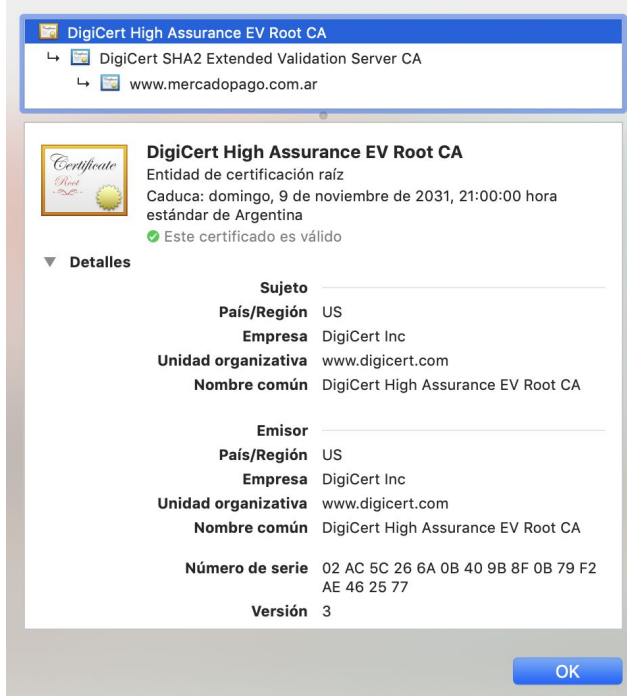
DigiCert High Assurance EV Root CA
↳ DigiCert SHA2 Extended Validation Server CA
↳ www.mercadopago.com.ar

Certificate Root

DigiCert High Assurance EV Root CA
Entidad de certificación raíz
Caduca: domingo, 9 de noviembre de 2031, 21:00:00 hora estándar de Argentina
Este certificado es válido

Detalles

Sujeto
País/Región US
Empresa DigiCert Inc
Unidad organizativa www.digicert.com
Nombre común DigiCert High Assurance EV Root CA

Emisor
País/Región US
Empresa DigiCert Inc
Unidad organizativa www.digicert.com
Nombre común DigiCert High Assurance EV Root CA

Número de serie 02 AC 5C 26 6A 0B 40 9B 8F 0B 79 F2 AE 46 25 77
Versión 3

OK